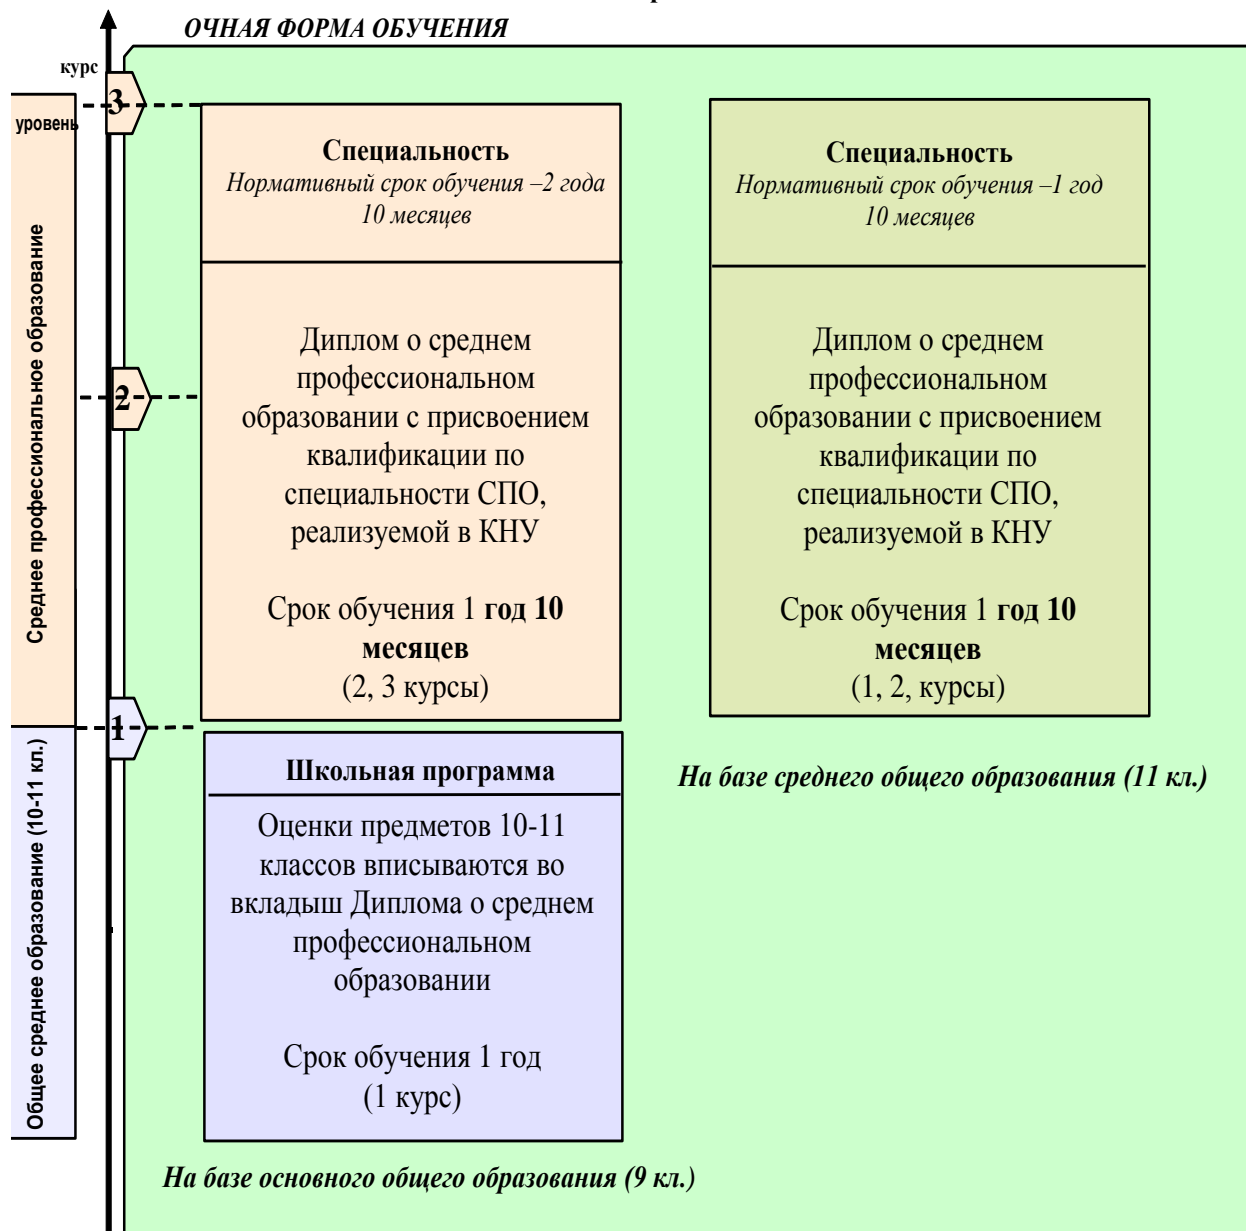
ОЧНАЯ ФОРМА ОБУЧЕНИЯ

курс

уровень

3

2

1

Среднее профессиональное образование

Общее среднее образование (10-11 кл.)

Специальность
Нормативный срок обучения –2 года 10 месяцев

Диплом о среднем профессиональном образовании с присвоением квалификации по специальности СПО, реализуемой в КНУ

Срок обучения 1 год 10 месяцев
(2, 3 курсы)

Специальность
Нормативный срок обучения –1 год 10 месяцев

Диплом о среднем профессиональном образовании с присвоением квалификации по специальности СПО, реализуемой в КНУ

Срок обучения 1 год 10 месяцев
(1, 2, курсы)

Школьная программа

Оценки предметов 10-11 классов вписываются во вкладыш Диплома о среднем профессиональном образовании

Срок обучения 1 год
(1 курс)

На базе среднего общего образования (11 кл.)

На базе основного общего образования (9 кл.)